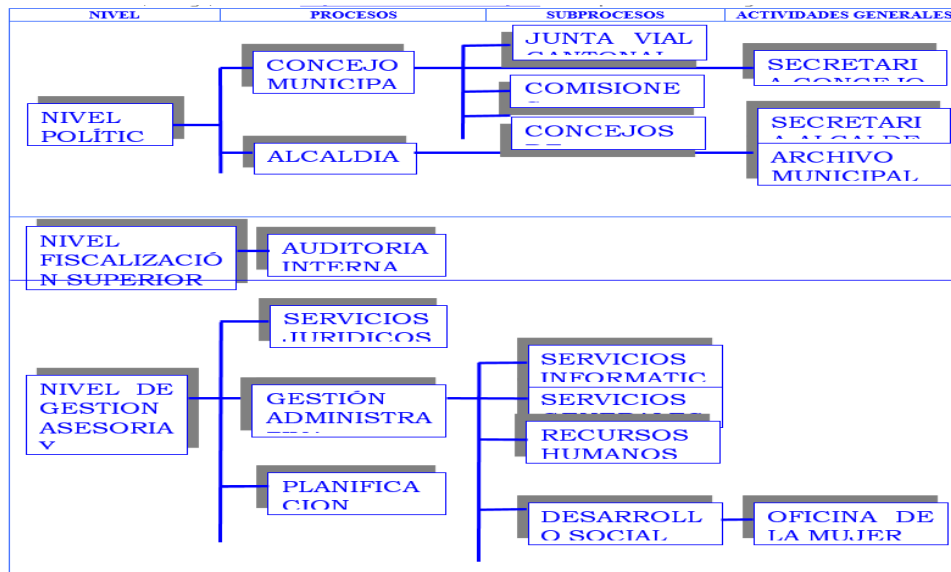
| NIVEL | PROCESOS | SUBPROCESOS | ACTIVIDADES GENERALES |
|---|---|---|---|

NIVEL POLÍTIC

CONCEJO MUNICIPA

ALCALDIA

JUNTA VIAL CANTONAL

COMISIONE

CONCEJOS

SECRETARI A CONCEJO

SECRETARI A ALCALDE

ARCHIVO MUNICIPAL

NIVEL FISCALIZACIÓN SUPERIOR

AUDITORIA INTERNA

NIVEL DE GESTION ASESORIA Y

SERVICIOS JURIDICOS

GESTIÓN ADMINISTRA

PLANIFICACION

SERVICIOS INFORMATIC

SERVICIOS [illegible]

RECURSOS HUMANOS

DESARROLLO SOCIAL

OFICINA DE LA MUJER